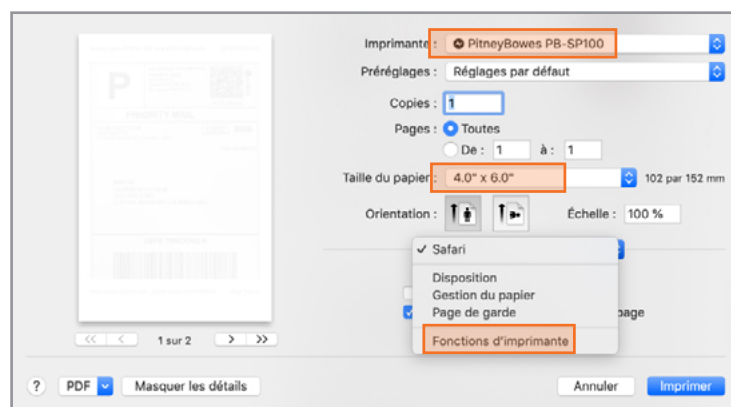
P

PRIORITY MAIL

1 sur 2

Imprimante : PitneyBowes PB-SP100

Préréglages : Réglages par défaut

Copies : 1

Pages : Toutes

De : 1 à : 1

Taille du papier : 4.0" x 6.0" 102 par 152 mm

Orientation :

Échelle : 100 %

✓ Safari

Disposition
Gestion du papier
Page de garde

Fonctions d'imprimante

page

?

PDF

Masquer les détails

Annuler

Imprimer